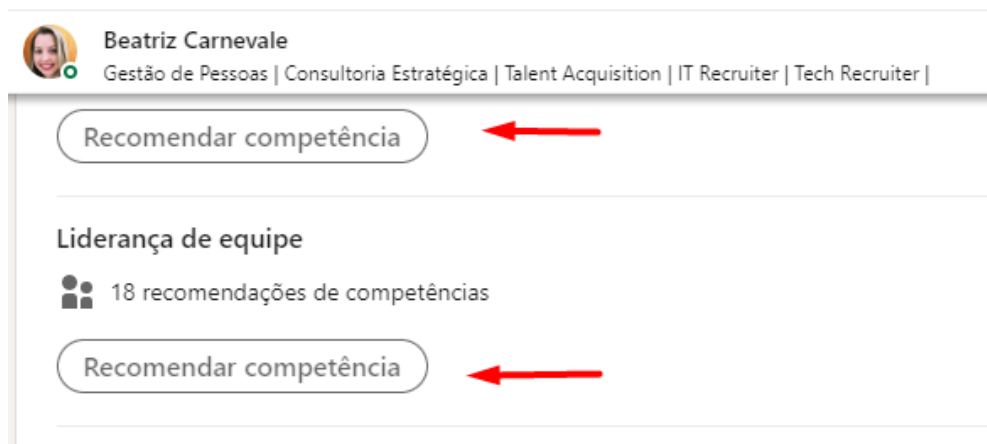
Beatriz Carnevale
Gestão de Pessoas | Consultoria Estratégica | Talent Acquisition | IT Recruiter | Tech Recruiter |

Recomendar competência

Liderança de equipe

18 recomendações de competências

Recomendar competência